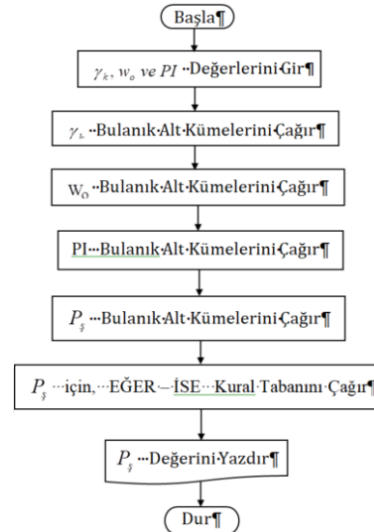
Başla¶

$\gamma_k$, $w_o$ ve $PI$ ··Değerlerini·Gir¶

$\gamma_k$ ··Bulanık·Alt·Kümelerini·Çağır¶

$W_O$ ··Bulanık·Alt·Kümelerini·Çağır¶

PI···Bulanık·Alt·Kümelerini·Çağır¶

$P_ş$ ···Bulanık·Alt·Kümelerini·Çağır¶

$P_ş$ ···için,···EĞER·–·İSE···Kural·Tabanını·Çağır¶

$P_ş$ ···Değerini·Yazdır¶

Dur¶